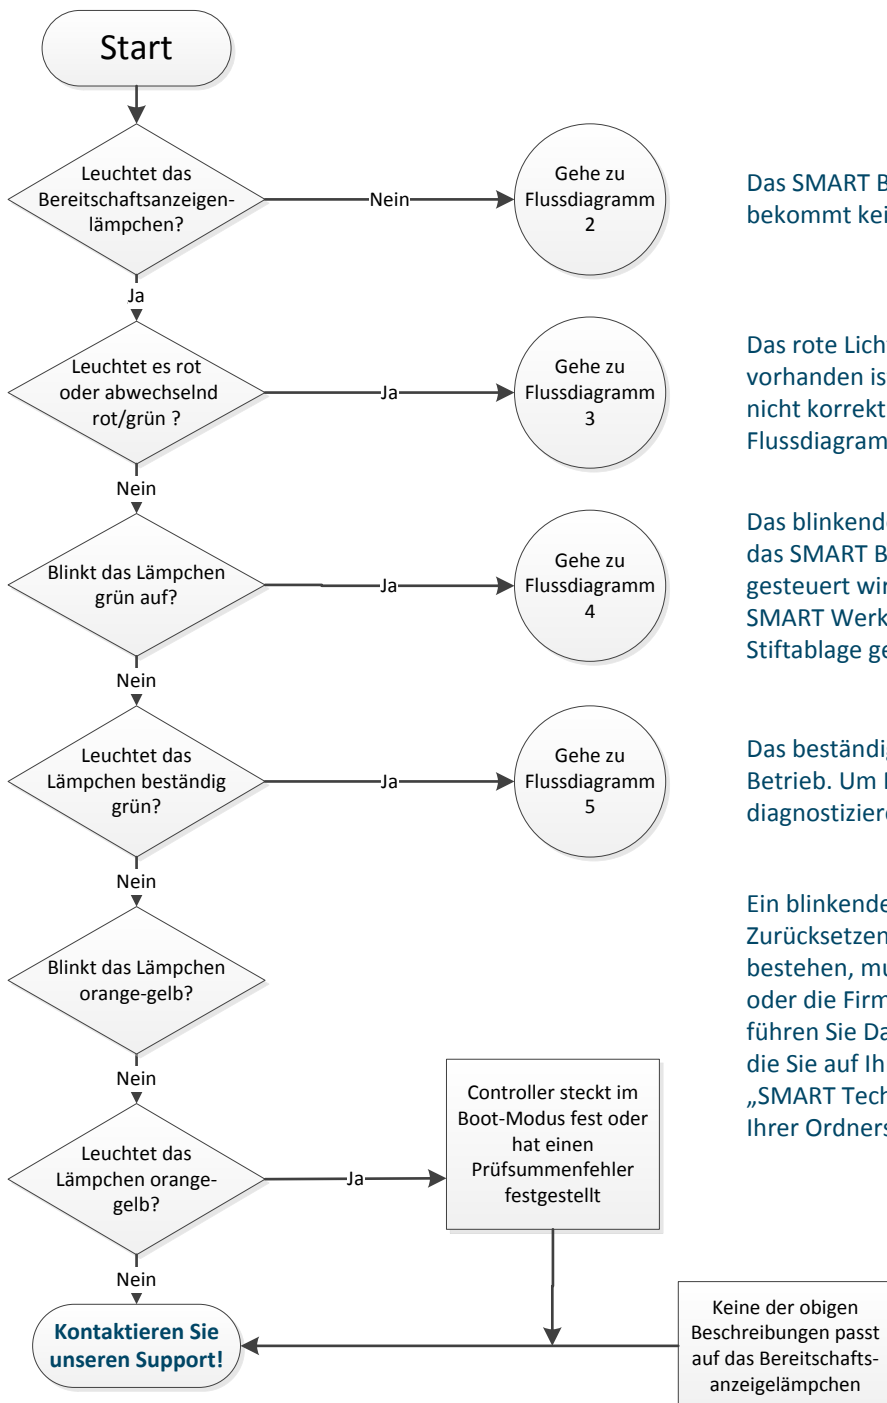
Start

Leuchtet das Bereitschaftsanzeigenlämpchen?

Nein

Gehe zu Flussdiagramm 2

Das SMART B
bekommt kei

Ja

Leuchtet es rot oder abwechselnd rot/grün ?

Ja

Gehe zu Flussdiagramm 3

Das rote Lich
vorhanden is
nicht korrekt
Flussdiagram

Nein

Blinkt das Lämpchen grün auf?

Ja

Gehe zu Flussdiagramm 4

Das blinkende
das SMART B
gesteuert wir
SMART Werk
Stiftablage ge

Nein

Leuchtet das Lämpchen beständig grün?

Ja

Gehe zu Flussdiagramm 5

Das beständig
Betrieb. Um
diagnostiziere

Nein

Blinkt das Lämpchen orange-gelb?

Ein blinkende
Zurücksetzen
bestehen, mu
oder die Firm
führen Sie Da
die Sie auf Ih
„SMART Tech
Ihrer Ordners

Nein

Leuchtet das Lämpchen orange-gelb?

Ja

Controller steckt im Boot-Modus fest oder hat einen Prüfsummenfehler festgestellt

Nein

Kontaktieren Sie unseren Support!

Keine der obigen Beschreibungen passt auf das Bereitschaftsanzeigelämpchen